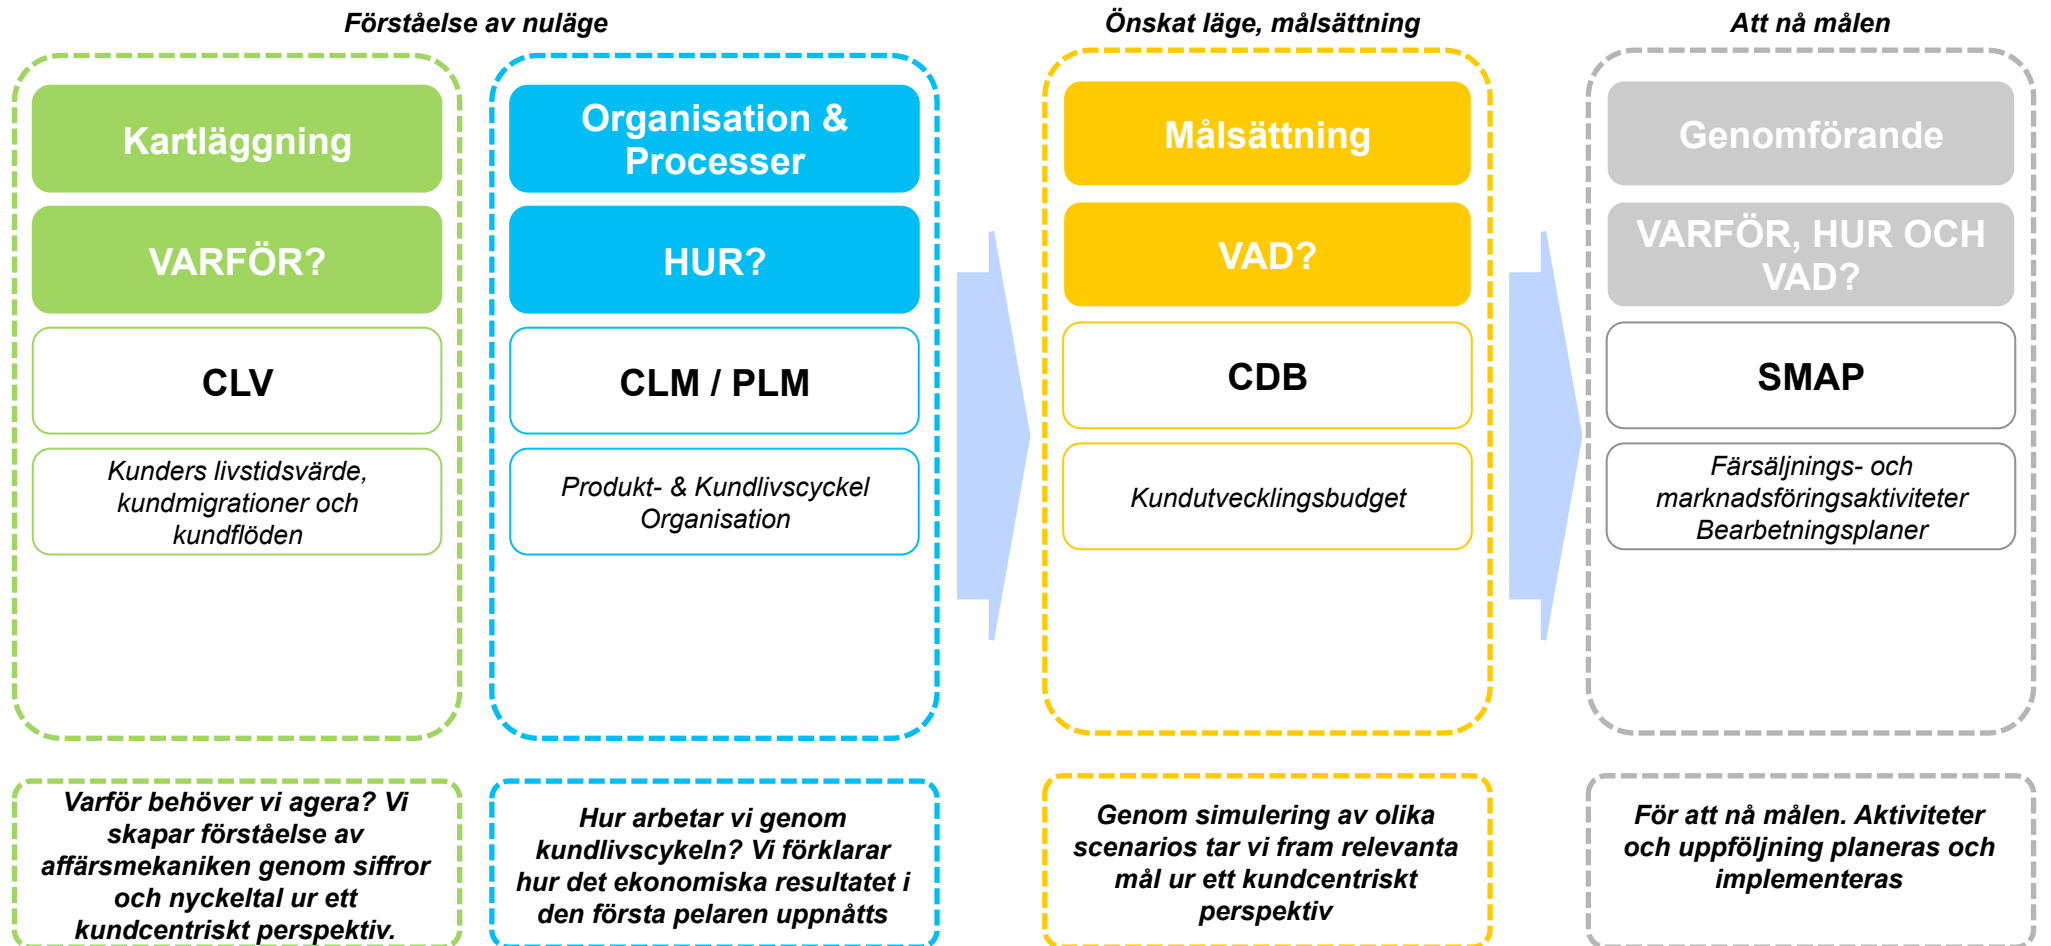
Förståelse av nuläge

Önskat läge, målsättning

Att nå målen

Kartläggning

VARFÖR?

CLV

Kunders livstidsvärde, kundmigrationer och kundflöden

Organisation & Processer

HUR?

CLM / PLM

Produkt- & Kundlivscyckel Organisation

Målsättning

VAD?

CDB

Kundutvecklingsbudget

Genomförande

VARFÖR, HUR OCH VAD?

SMAP

Färsäljnings- och marknadsföringsaktiviteter Bearbetningsplaner

Varför behöver vi agera? Vi skapar förståelse av affärsmekaniken genom siffror och nyckeltal ur ett kundcentriskt perspektiv.

Hur arbetar vi genom kundlivscykeln? Vi förklarar hur det ekonomiska resultatet i den första pelaren uppnåtts

Genom simulering av olika scenarios tar vi fram relevanta mål ur ett kundcentriskt perspektiv

För att nå målen. Aktiviteter och uppföljning planeras och implementeras